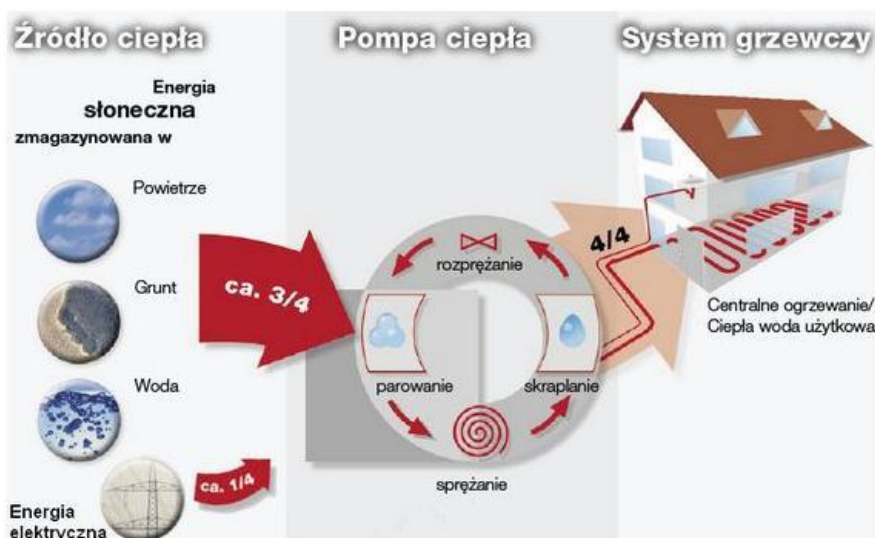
Źródło ciepła

Pompa ciepła

System grzewczy

Energia słoneczna zmagazynowana w

Powietrze

Grunt

Woda

Energia elektryczna

ca. 3/4

ca. 1/4

rozprężanie

parowanie

skraplanie

sprężanie

4/4

Centralne ogrzewanie/ Ciepła woda użytkowa